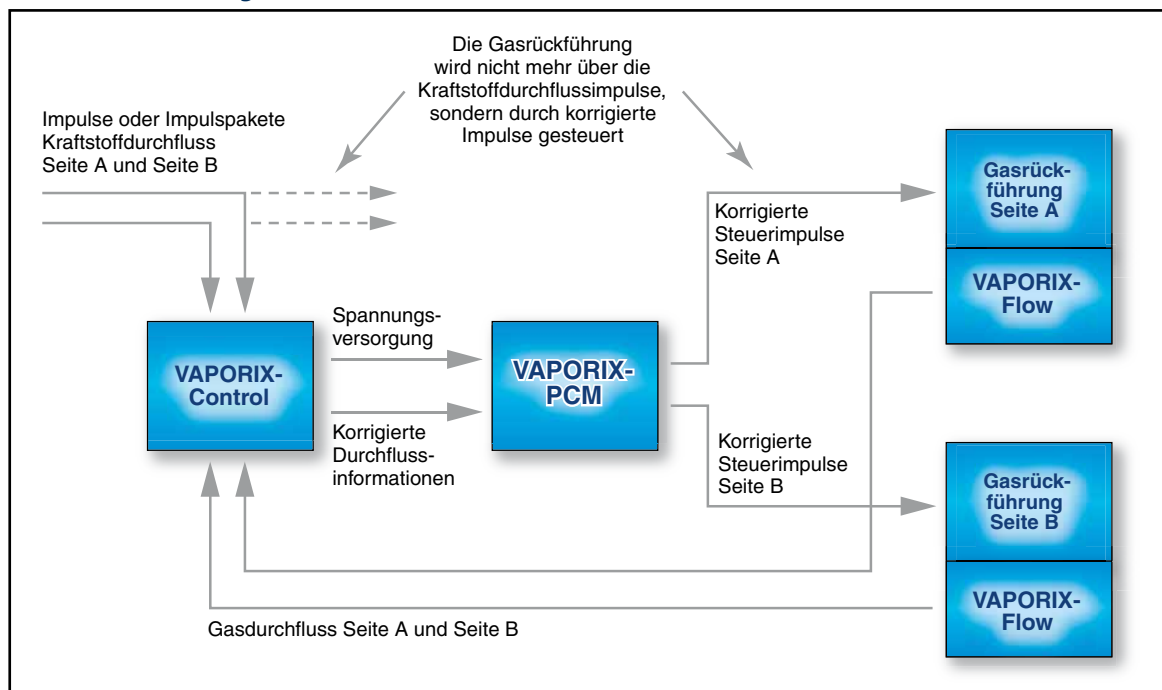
Die Gasrückführung wird nicht mehr über die Kraftstoffdurchflussimpulse, sondern durch korrigierte Impulse gesteuert

Impulse oder Impulspakete Kraftstoffdurchfluss Seite A und Seite B

Gasrückführung Seite A

Korrigierte Steuerimpulse Seite A

VAPORIX-Flow

Spannungsversorgung

VAPORIX-Control

VAPORIX-PCM

Korrigierte Durchflussinformationen

Korrigierte Steuerimpulse Seite B

Gasrückführung Seite B

VAPORIX-Flow

Gasdurchfluss Seite A und Seite B